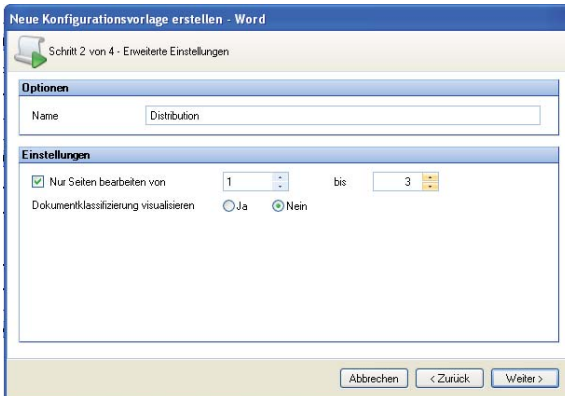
Neue Konfigurationsvorlage erstellen - Word

Schritt 2 von 4 - Erweiterte Einstellungen

Optionen

Name Distribution

Einstellungen

Nur Seiten bearbeiten von 1 bis 3

Dokumentklassifizierung visualisieren Ja Nein

Abbrechen < Zurück Weiter >